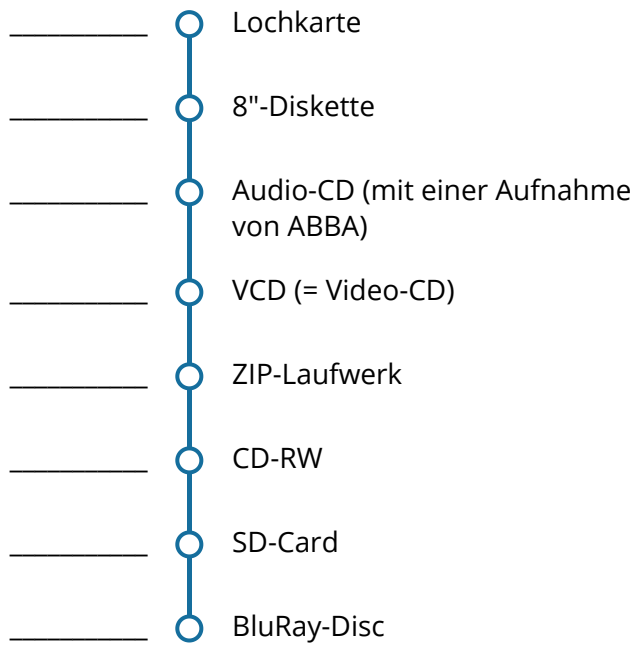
__________ Lochkarte

__________ 8"-Diskette

__________ Audio-CD (mit einer Aufnahme von ABBA)

__________ VCD (= Video-CD)

__________ ZIP-Laufwerk

__________ CD-RW

__________ SD-Card

__________ BluRay-Disc